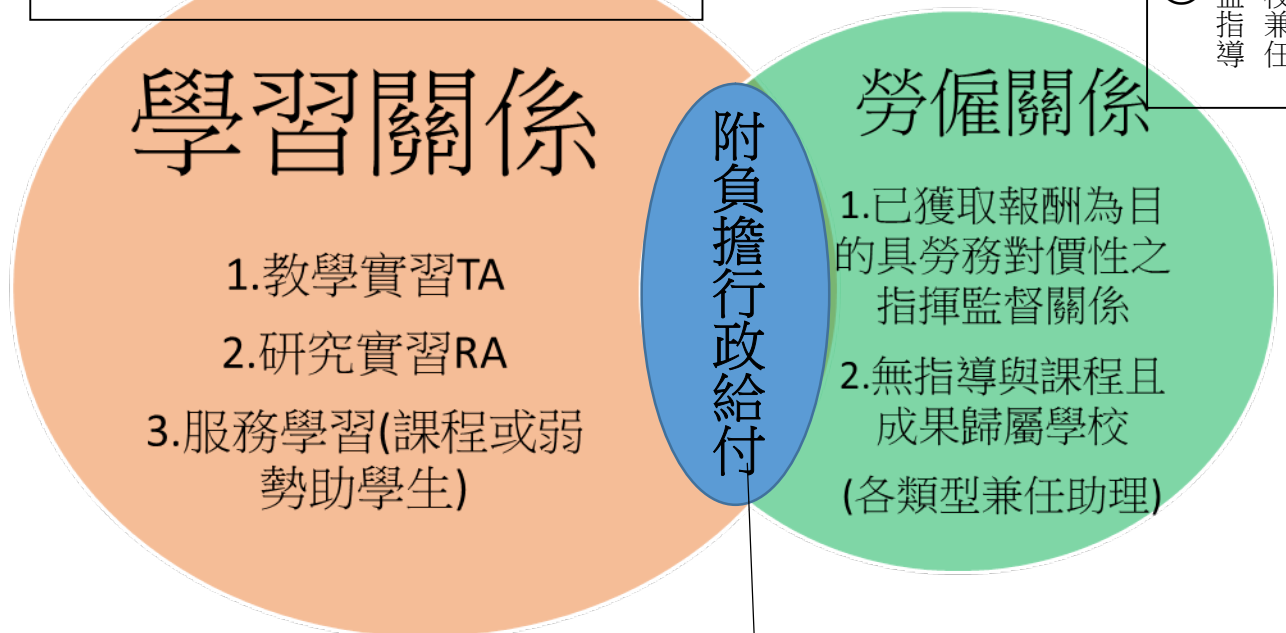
學習關係

1.教學實習TA

2.研究實習RA

3.服務學習(課程或弱勢助學生)

附負擔行政給付

勞僱關係

1.已獲取報酬為目的具勞務對價性之指揮監督關係

2.無指導與課程且成果歸屬學校

(各類型兼任助理)

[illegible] 監 指 導 校 兼 任